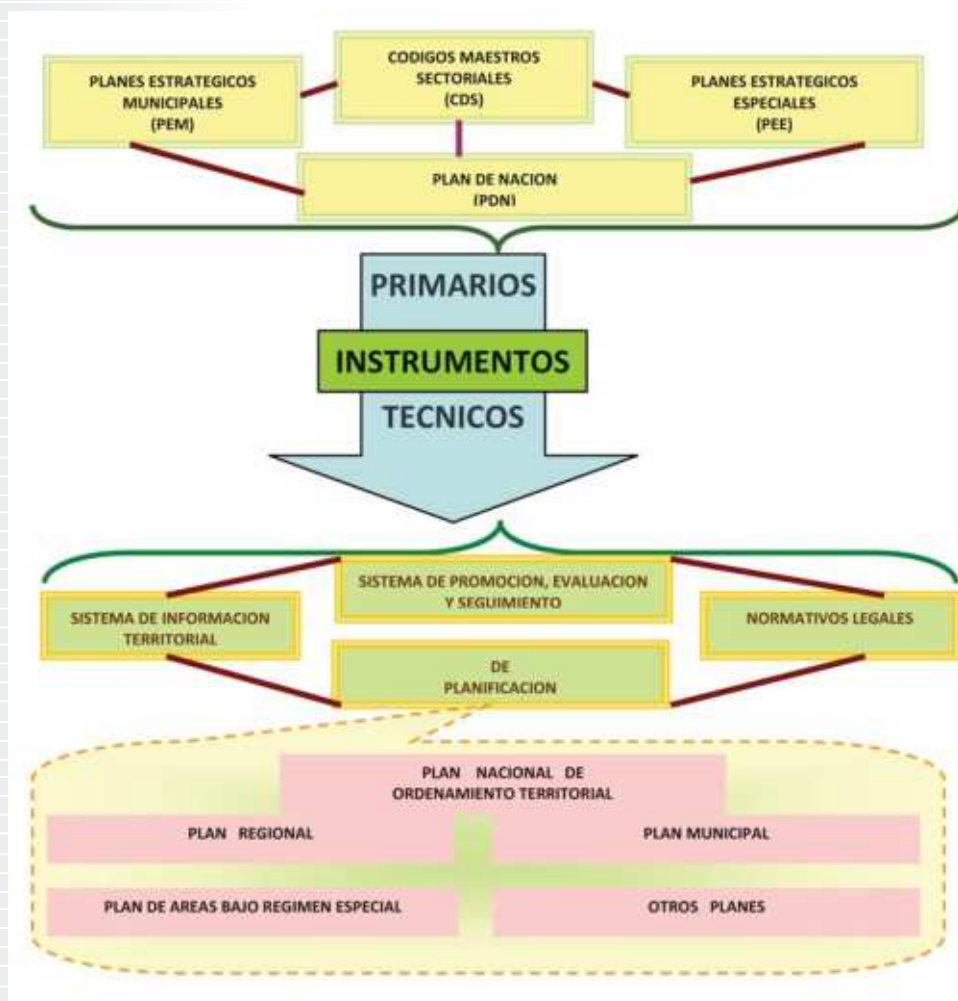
PLANES ESTRATEGICOS MUNICIPALES (PEM)

CODIGOS MAESTROS SECTORIALES (CDS)

PLANES ESTRATEGICOS ESPECIALES (PEE)

PLAN DE NACION (PDN)

PRIMARIOS

INSTRUMENTOS

TECNICOS

SISTEMA DE INFORMACION TERRITORIAL

SISTEMA DE PROMOCION, EVALUACION Y SEGUIMIENTO

NORMATIVOS LEGALES

DE PLANIFICACION

PLAN NACIONAL DE ORDENAMIENTO TERRITORIAL

PLAN REGIONAL

PLAN MUNICIPAL

PLAN DE AREAS BAJO REGIMEN ESPECIAL

OTROS PLANES